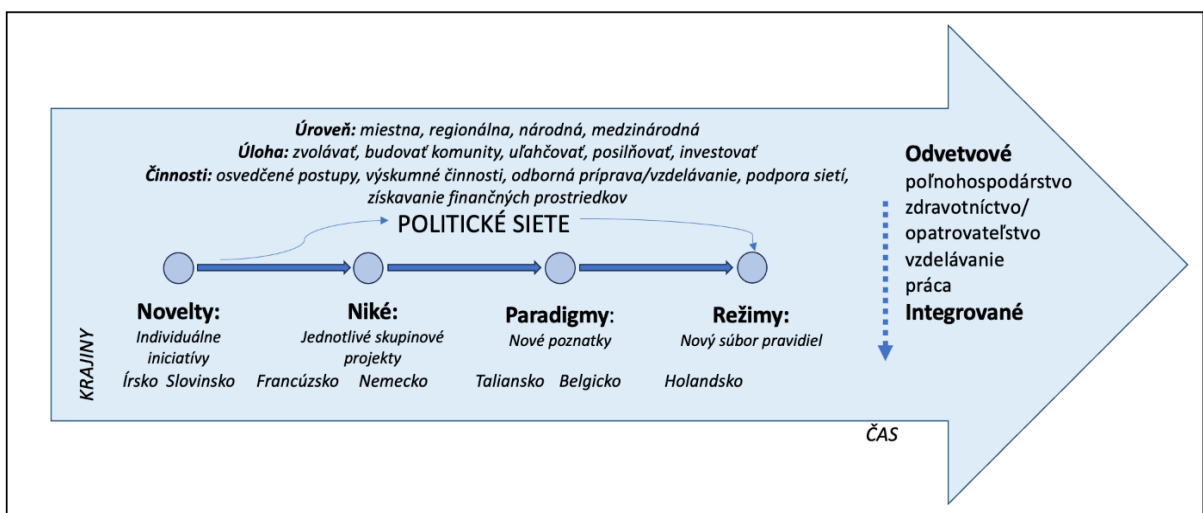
Úroveň: miestna, regionálna, národná, medzinárodná
Úloha: zvolávať, budovať komunity, uľahčovať, posilňovať, investovať
Činnosti: osvedčené postupy, výskumné činnosti, odborná príprava/vzdelávanie, podpora sietí, získavanie finančných prostriedkov

POLITICKÉ SIETE

Novelty:
Individuálne iniciatívy
Írsko Slovinsko

Niké:
Jednotlivé skupinové projekty
Francúzsko Nemecko

Paradigmy:
Nové poznatky
Taliansko Belgicko

Režimy:
Nový súbor pravidiel
Holandsko

KRAJINY

Odvetvové
poľnohospodárstvo
zdravotníctvo/
opatrovateľstvo
vzdelávanie
práca
Integrované

ČAS